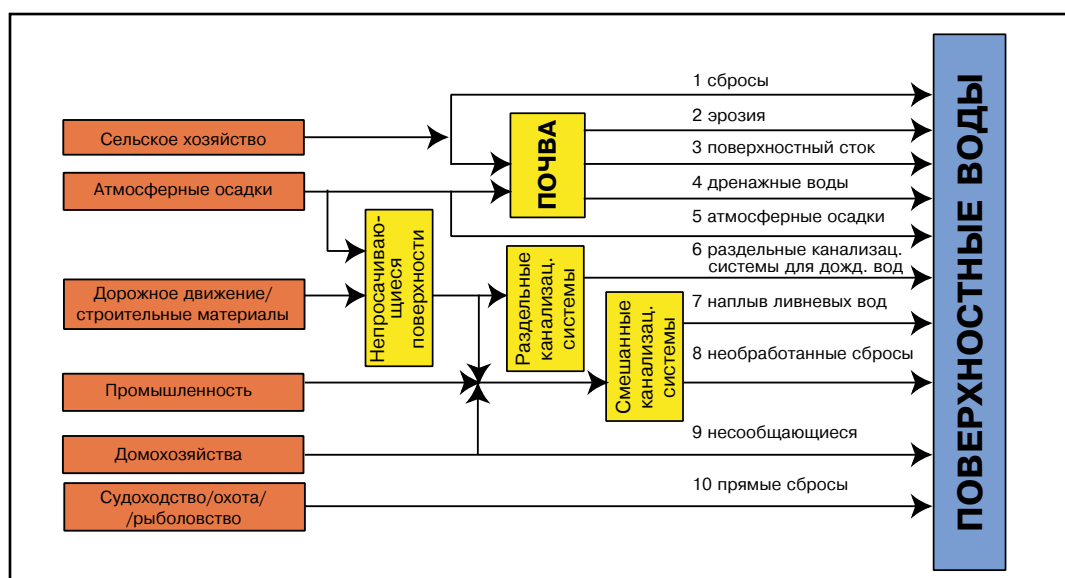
Сельское хозяйство

Атмосферные осадки

Дорожное движение/ строительные материалы

Промышленность

Домохозяйства

Судоходство/охота/ /рыболовство

Непросачивающиеся поверхности

ПОЧВА

Раздельные канализац. системы

Смешанные канализац. системы

1 сбросы

2 эрозия

3 поверхностный сток

4 дренажные воды

5 атмосферные осадки

6 раздельные канализац. системы для дожд. вод

7 наплыв ливневых вод

8 необработанные сбросы

9 несообщающиеся

10 прямые сбросы

ПОВЕРХНОСТНЫЕ ВОДЫ